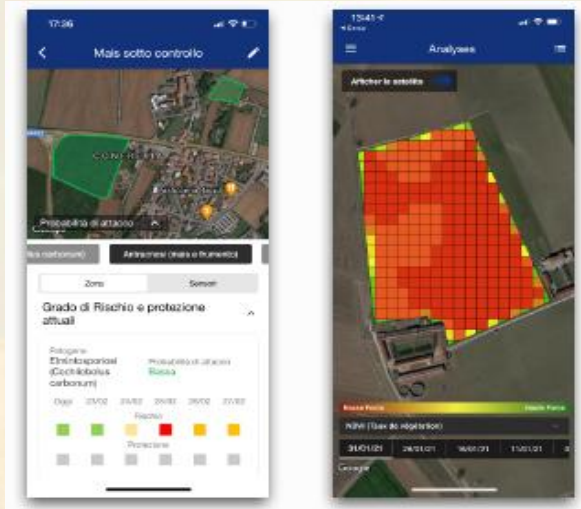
17:36

Mais sotto controllo

Probabilità di attacco

Google

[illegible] Antracnosi (mais e frumento)

Zone

Sensori

Grado di Rischio e protezione attuali

Patogeno
Elmintosporiosi (Cochliobolus carbonum)

Probabilità di attacco
Bassa

Oggi 23/02 24/02 25/02 26/02 27/02

Rischio

Protezione

13:41
◂ Ennui

Analyses

Afficher le satellite

Basse Force

Haute Force

NDVI (Taux de végétation)

31/01/21 26/01/21 16/01/21 11/01/21

Google